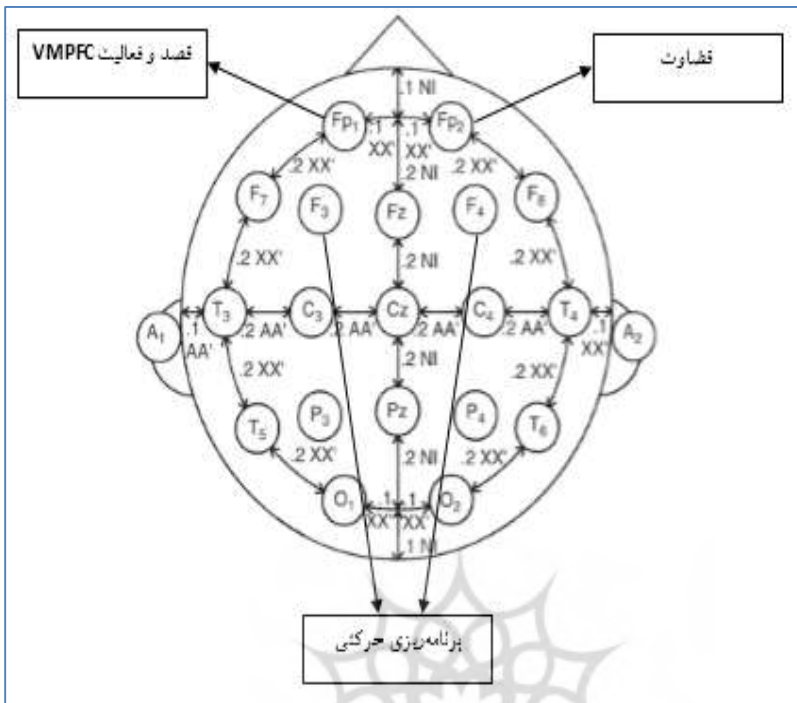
قصد و فعالیت VMPFC

قضاوت

.1 NI

$Fp_1$ $Fp_2$

.1 XX' .1 XX'

.2 NI

.2 XX' .2 XX'

$F_7$ $F_3$ Fz $F_4$ $F_8$

.2 XX' .2 NI .2 XX'

$A_1$ $T_3$ $C_3$ Cz $C_4$ $T_4$ $A_2$

.1 AA' .2 AA' .2 AA' .2 AA' .2 AA' .1 XX'

.2 XX' .2 NI .2 XX'

$T_5$ $P_3$ Pz $P_4$ $T_6$

.2 XX' .2 NI .2 XX'

$O_1$ $O_2$

.1 XX' .1 XX'

.1 NI

برنامه‌ریزی حرکتی